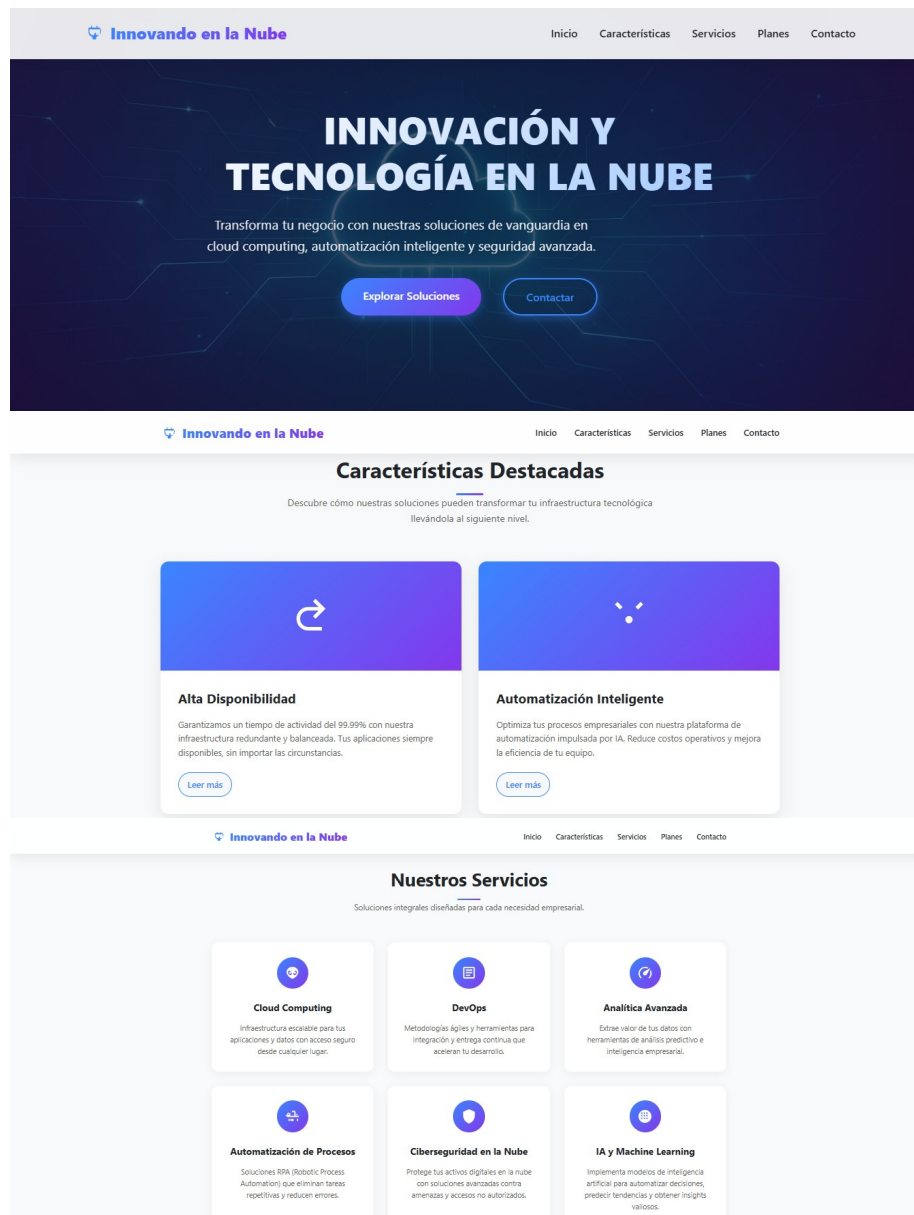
Innovando en la Nube

Inicio Características Servicios Planes Contacto

INNOVACIÓN Y TECNOLOGÍA EN LA NUBE

Transforma tu negocio con nuestras soluciones de vanguardia en cloud computing, automatización inteligente y seguridad avanzada.

Explorar Soluciones

Contactar

Innovando en la Nube

Inicio Características Servicios Planes Contacto

Características Destacadas

Descubre cómo nuestras soluciones pueden transformar tu infraestructura tecnológica llevándola al siguiente nivel.

Alta Disponibilidad

Garantizamos un tiempo de actividad del 99.99% con nuestra infraestructura redundante y balanceada. Tus aplicaciones siempre disponibles, sin importar las circunstancias.

Leer más

Automatización Inteligente

Optimiza tus procesos empresariales con nuestra plataforma de automatización impulsada por IA. Reduce costos operativos y mejora la eficiencia de tu equipo.

Leer más

Innovando en la Nube

Inicio Características Servicios Planes Contacto

Nuestros Servicios

Soluciones integrales diseñadas para cada necesidad empresarial.

Cloud Computing

Infraestructura escalable para tus aplicaciones y datos con acceso seguro desde cualquier lugar.

DevOps

Metodologías ágiles y herramientas para integración y entrega continua que aceleran tu desarrollo.

Analítica Avanzada

Extrae valor de tus datos con herramientas de análisis predictivo e inteligencia empresarial.

Automatización de Procesos

Soluciones RPA (Robotic Process Automation) que eliminan tareas repetitivas y reducen errores.

Ciberseguridad en la Nube

Protege tus activos digitales en la nube con soluciones avanzadas contra amenazas y accesos no autorizados.

IA y Machine Learning

Implementa modelos de inteligencia artificial para automatizar decisiones, predecir tendencias y obtener insights valiosos.